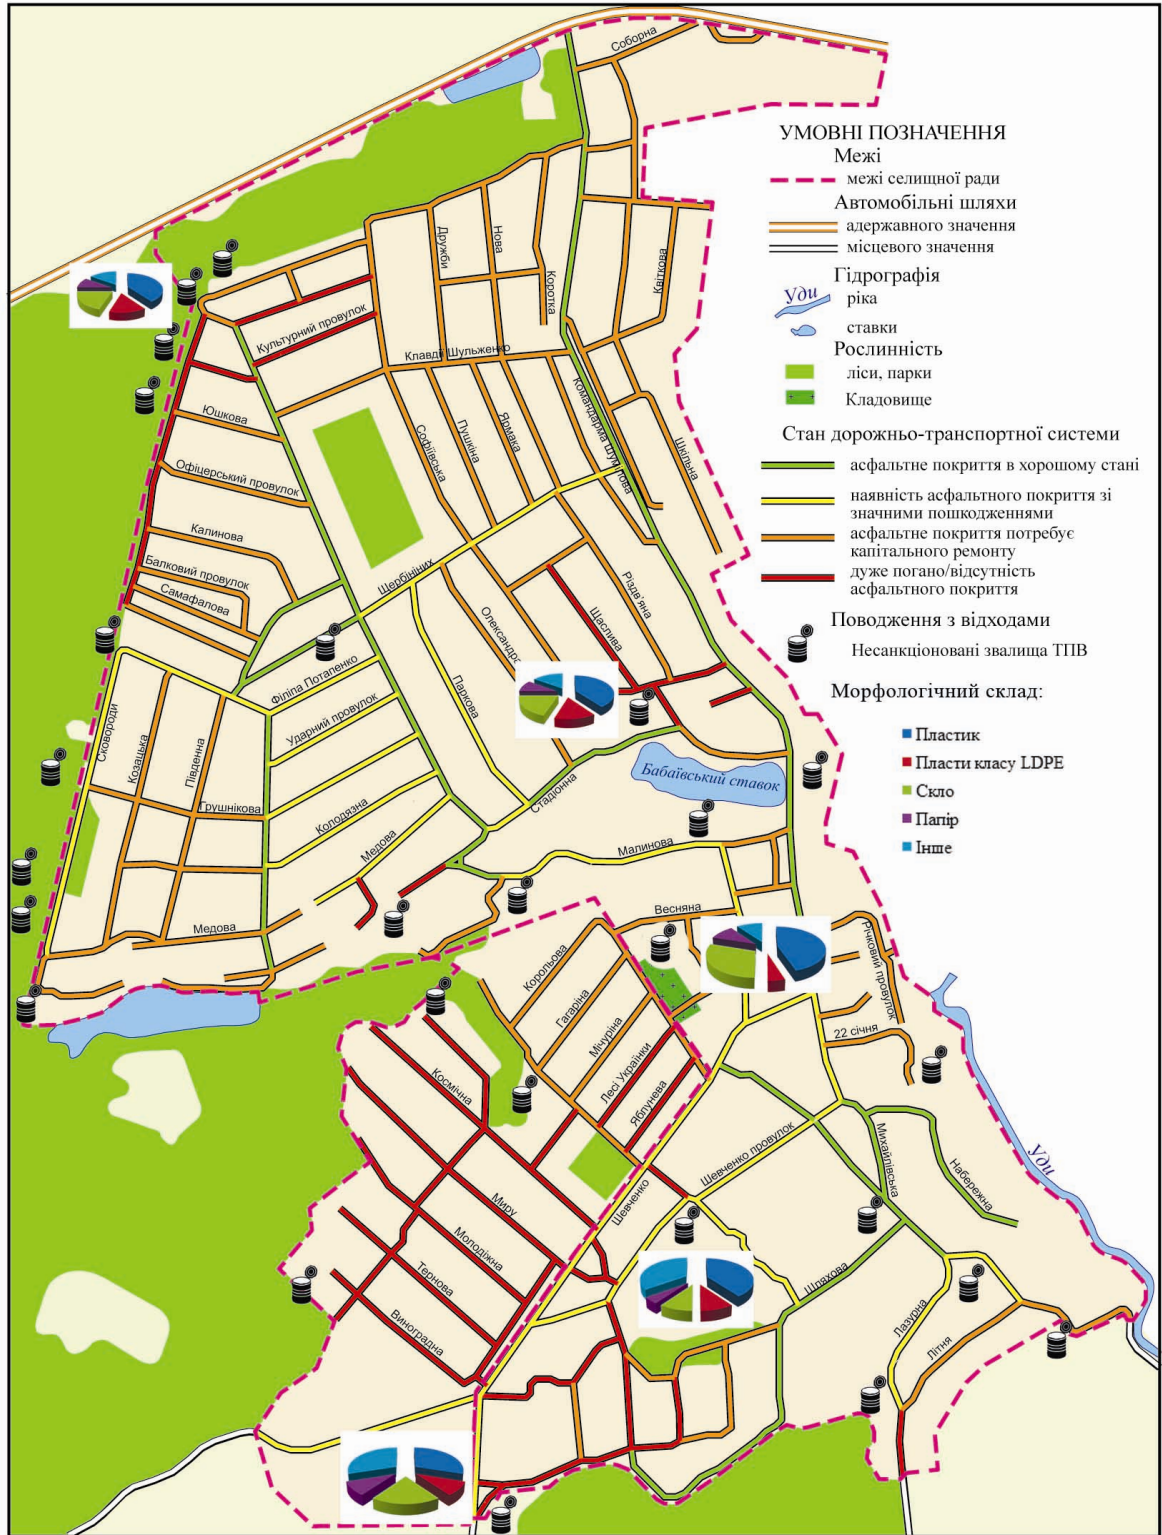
УМОВНІ ПОЗНАЧЕННЯ
Межі
межі селищної ради
Автомобільні шляхи
адержавного значення
місцевого значення
Гідрографія
Уди
ріка
ставки
Рослинність
ліси, парки
Кладовище
Стан дорожньо-транспортної системи
асфальтне покриття в хорошому стані
наявність асфальтного покриття зі значними пошкодженнями
асфальтне покриття потребує капітального ремонту
дуже погано/відсутність асфальтного покриття
Поводження з відходами
Несанкціоновані звалища ТПВ
Морфологічний склад:
Пластик
Пласти класу LDPE
Скло
Папір
Інше

Соборна
Дружби
Нова
Коротка
Квіткова
Культурний провулок
Клавдії Шульженко
Командарма Шульги
Юшкова
Софіївська
Пушкіна
Ярмака
Шкільна
Офіцерський провулок
Калинова
Балковий провулок
Самафалова
Щербініних
Олександр
Різдвяна
Щаслива
Філіпа Потапенко
Ударний провулок
Паркова
Сковороди
Козацька
Південна
Грушнікова
Колодязна
Медова
Стадіонна
Бабаївський ставок
Малинова
Медова
Весняна
Річковий провулок
Корольова
Гагаріна
Мічуріна
Лесі Українки
Яблунева
22 січня
Космічна
Миру
Шевченко
Шевченко провулок
Михайлівська
Набережна
Уди
Молодіжна
Тернова
Виноградна
Шляхова
Пазурна
Літня